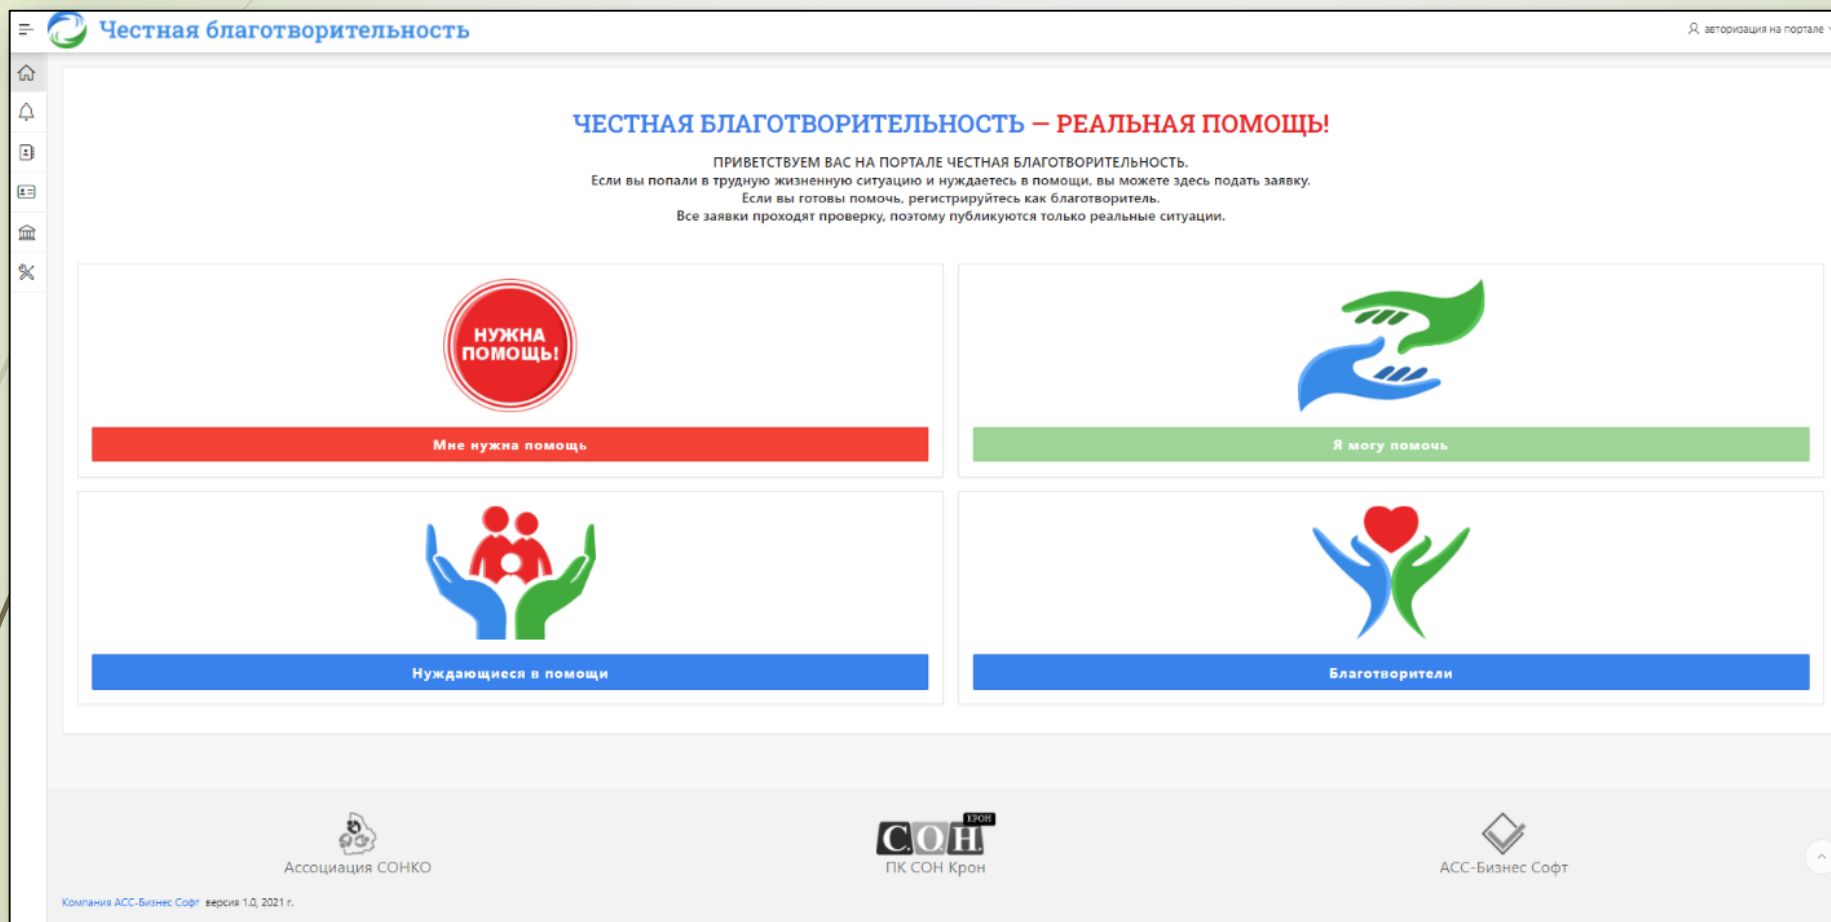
Честная благотворительность

авторизация на портале

ЧЕСТНАЯ БЛАГОТВОРИТЕЛЬНОСТЬ — РЕАЛЬНАЯ ПОМОЩЬ!

ПРИВЕТСТВУЕМ ВАС НА ПОРТАЛЕ ЧЕСТНАЯ БЛАГОТВОРИТЕЛЬНОСТЬ.
Если вы попали в трудную жизненную ситуацию и нуждаетесь в помощи, вы можете здесь подать заявку.
Если вы готовы помочь, регистрируйтесь как благотворитель.
Все заявки проходят проверку, поэтому публикуются только реальные ситуации.

НУЖНА ПОМОЩЬ!

Мне нужна помощь

Я могу помочь

Нуждающиеся в помощи

Благотворители

Ассоциация СОНКО

СОН КРОН

ПК СОН Крон

АСС-Бизнес Софт

Компания АСС-Бизнес Софт версия 1.0, 2021 г.